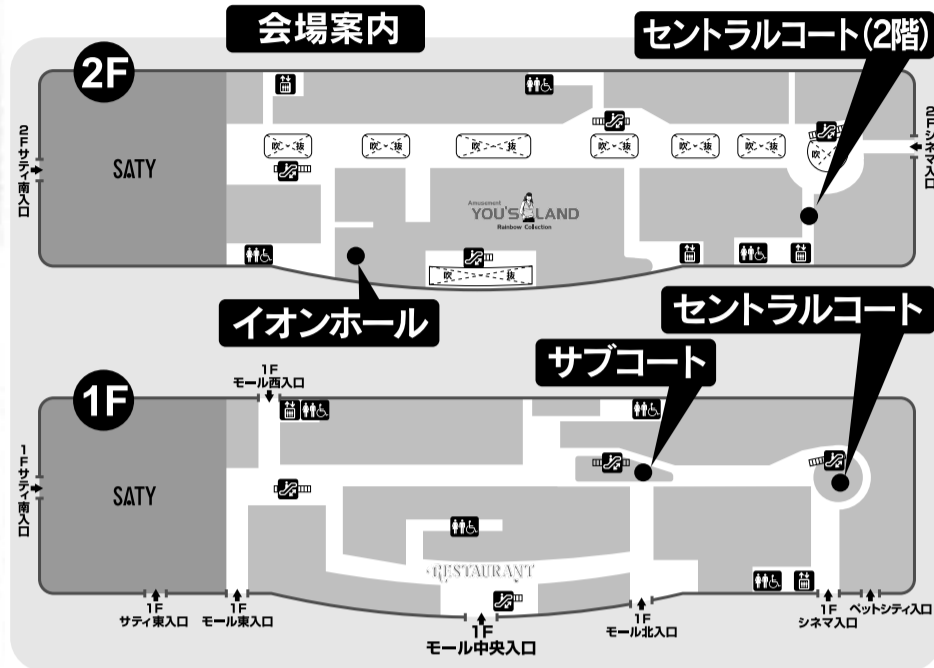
会場案内

2F

セントラルコート(2階)

2F サティ南入口

SATY

吹抜 吹抜 吹抜 吹抜 吹抜 吹抜 吹抜

2F シネマ入口

Amusement YOU'S LAND Rainbow Collection

吹抜

イオンホール

セントラルコート

サブコート

1F モール西入口

1F

1F サティ南入口

SATY

RESTAURANT

1F サティ東入口

1F モール東入口

1F モール中央入口

1F モール北入口

1F シネマ入口

ペットシティ入口